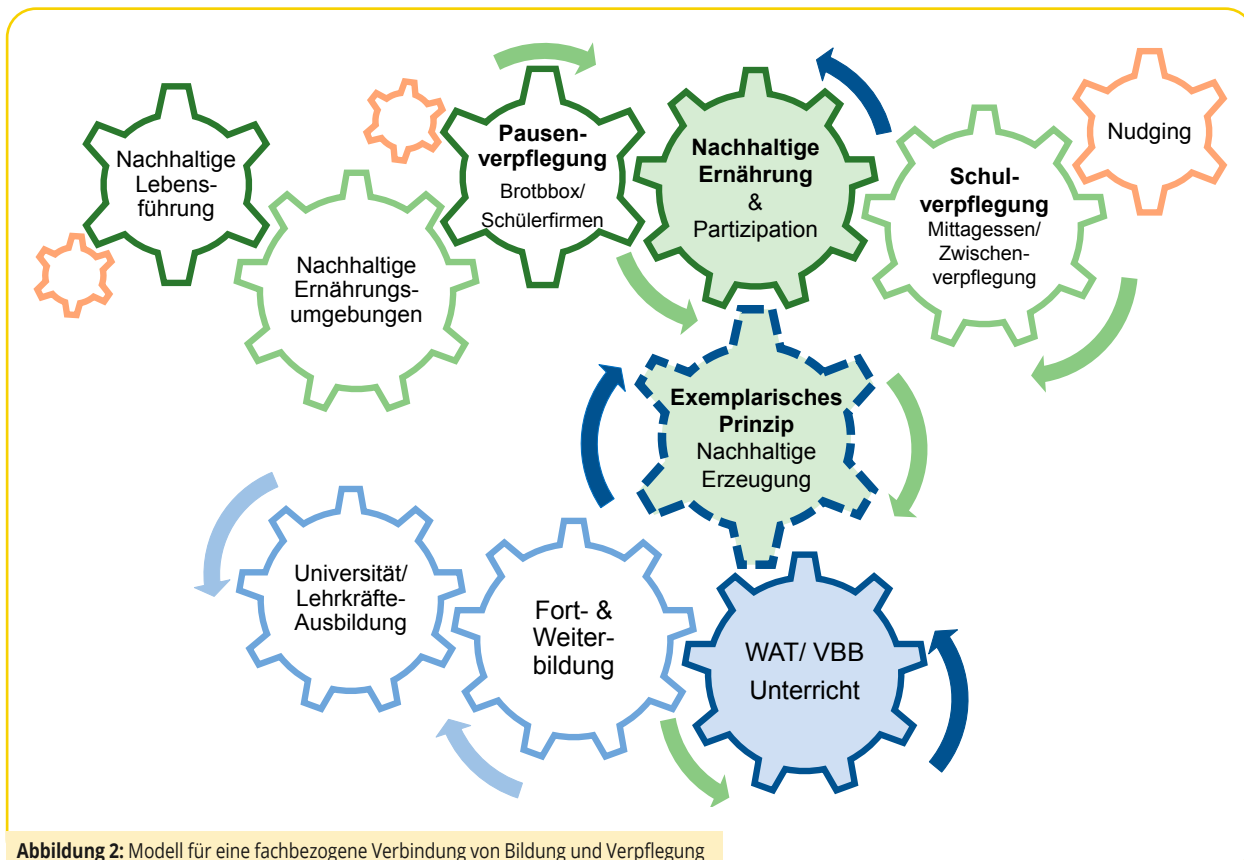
Nachhaltige Lebensführung

Nachhaltige Ernährungsumgebungen

Pausenverpflegung
Brotbbox/ Schülerfirmen

Nachhaltige Ernährung & Partizipation

Schulverpflegung
Mittagessen/ Zwischenverpflegung

Nudging

Exemplarisches Prinzip
Nachhaltige Erzeugung

Universität/ Lehrkräfte-Ausbildung

Fort- & Weiterbildung

WAT/ VBB Unterricht

**Abbildung 2:** Modell für eine fachbezogene Verbindung von Bildung und Verpflegung